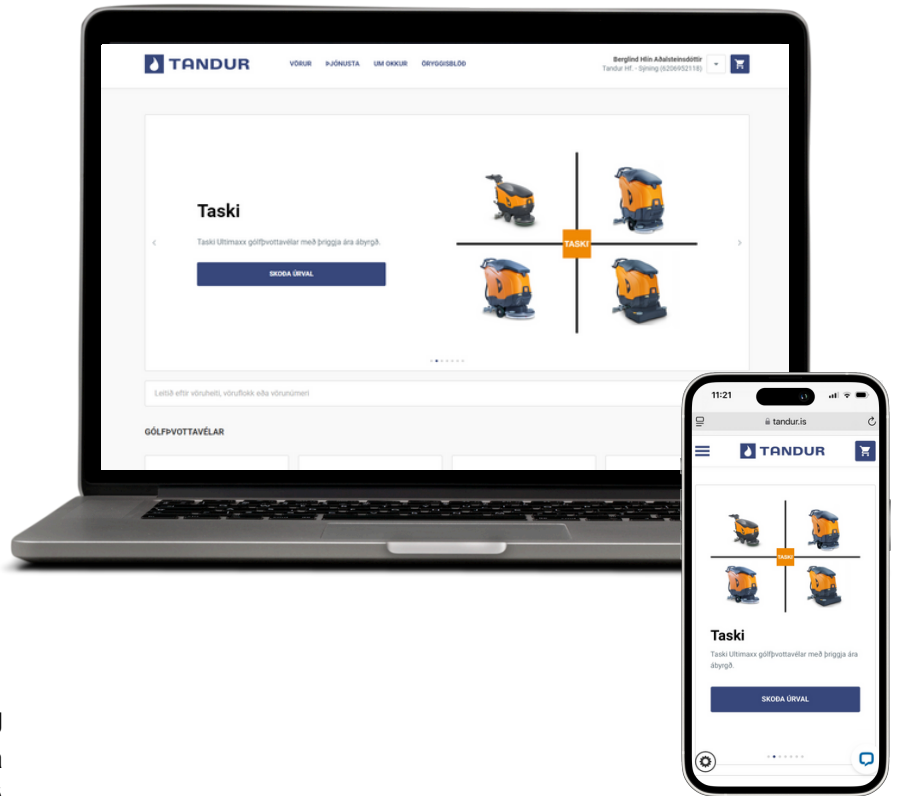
TANDUR
VÖRUR ÞJÓNUSTA UM OKKUR ÖRYGGISBLÖÐ
Berglind Hlín Aðalsteinsdóttir
Tandur Hf. - Sýning (6206952118)

Taski
Taski Ultimaxx gólfþvottavélar með þriggja ára ábyrgð.
SKOÐA ÚRVAL

TASKI

Leitið eftir vöruheiti, vöruflokk eða vörunúmeri

GÓLFÞVOTTAVÉLAR

11:21
tandur.is
TANDUR
TASKI
Taski
Taski Ultimaxx gólfþvottavélar með þriggja ára ábyrgð.
SKOÐA ÚRVAL